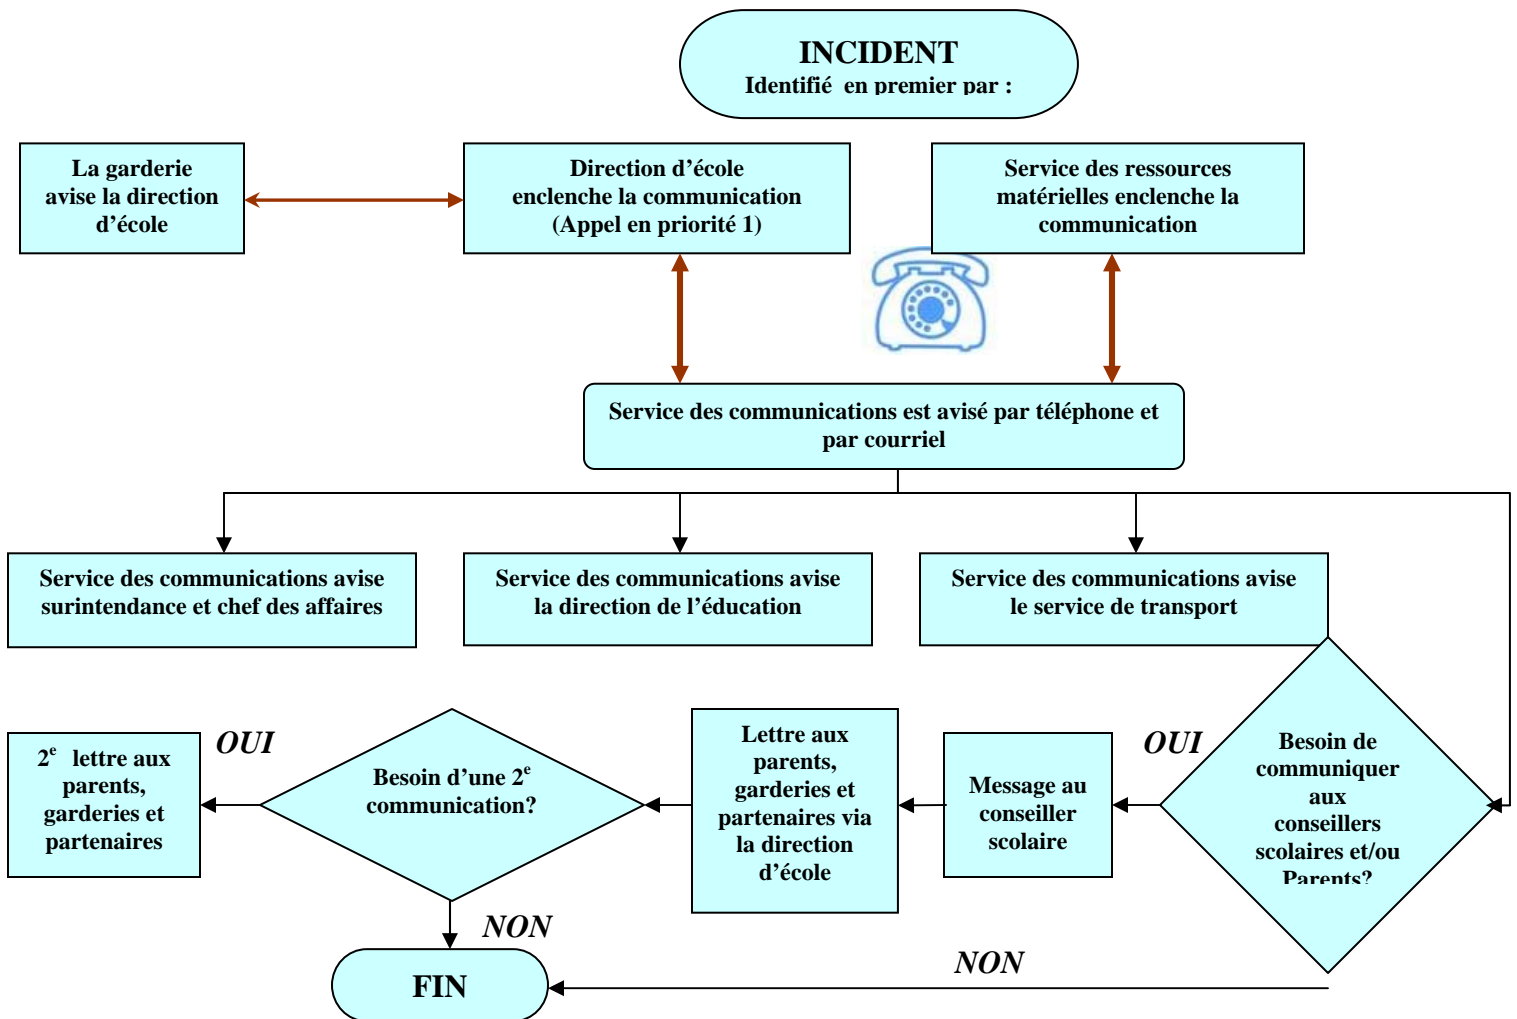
INCIDENT
Identifié en premier par :

La garderie avise la direction d'école

Direction d'école enclenche la communication (Appel en priorité 1)

Service des ressources matérielles enclenche la communication

Service des communications est avisé par téléphone et par courriel

Service des communications avise surintendance et chef des affaires

Service des communications avise la direction de l'éducation

Service des communications avise le service de transport

Besoin de communiquer aux conseillers scolaires et/ou Parents?

OUI

Message au conseiller scolaire

Lettre aux parents, garderies et partenaires via la direction d'école

Besoin d'une 2$^e$ communication?

OUI

2$^e$ lettre aux parents, garderies et partenaires

NON

FIN

NON